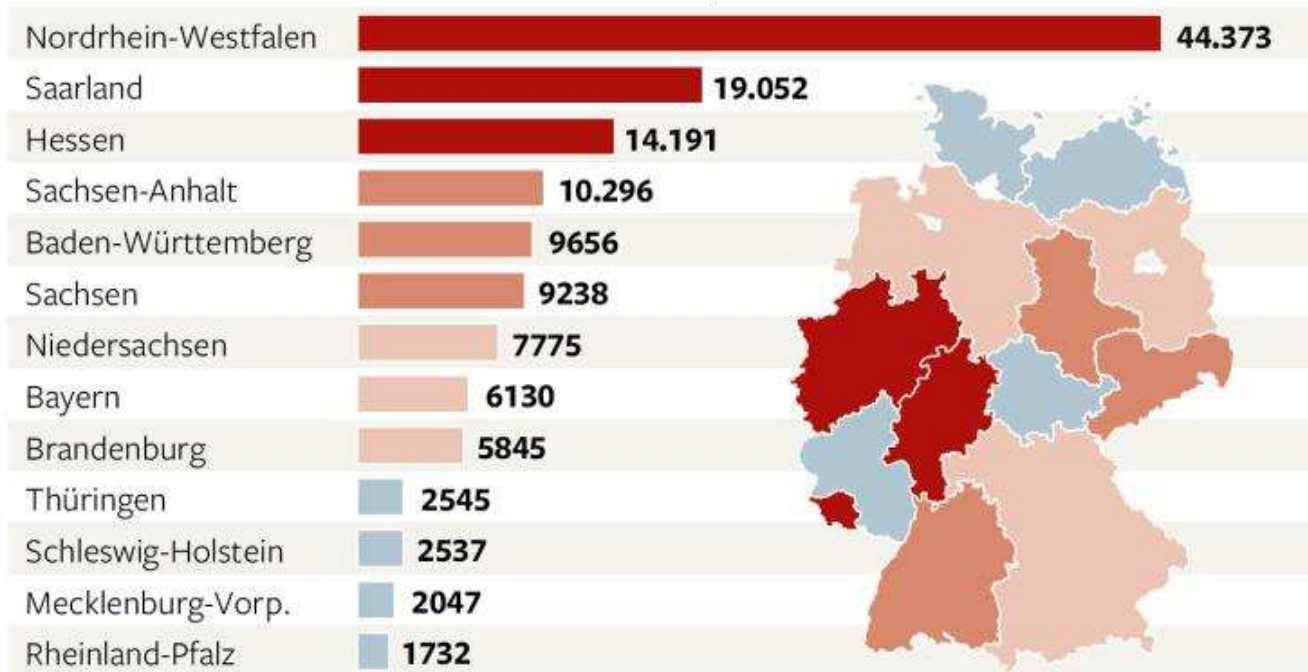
| | |
|---|---|
| Nordrhein-Westfalen | 44.373 |
| Saarland | 19.052 |
| Hessen | 14.191 |
| Sachsen-Anhalt | 10.296 |
| Baden-Württemberg | 9656 |
| Sachsen | 9238 |
| Niedersachsen | 7775 |
| Bayern | 6130 |
| Brandenburg | 5845 |
| Thüringen | 2545 |
| Schleswig-Holstein | 2537 |
| Mecklenburg-Vorp. | 2047 |
| Rheinland-Pfalz | 1732 |